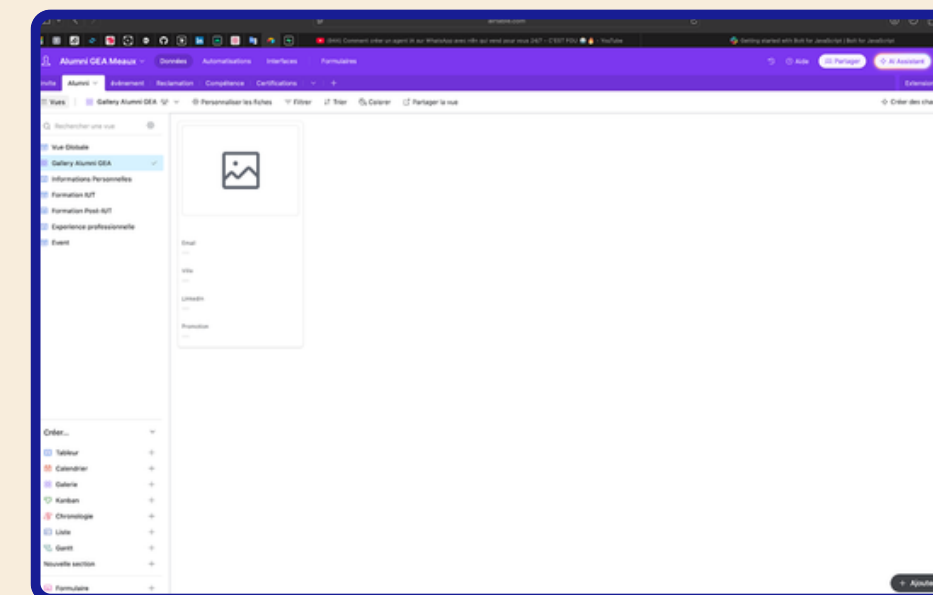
airtable.com

(944) Comment créer un agent IA sur WhatsApp avec n8n qui vend pour vous 24/7 - C'EST FOU - YouTube

Getting started with Bolt for JavaScript | Bolt for JavaScript

Alumni GEA Meaux

Données

Automatisations

Interfaces

Formulaires

Aide

Partager

AI Assistant

Invité

Alumni

Événement

Reclamation

Compétence

Certifications

Extensions

Vues

Gallery Alumni GEA

Personnaliser les fiches

Filtrer

Trier

Colorer

Partager la vue

Créer des champs

Rechercher une vue

Vue Globale

Gallery Alumni GEA

Informations Personnelles

Formation IUT

Formation Post-IUT

Experience professionelle

Event

Email

Ville

Linkedin

Promotion

Créer...

Tableur

Calendrier

Galerie

Kanban

Chronologie

Liste

Gantt

Nouvelle section

Formulaire

+ Ajouter